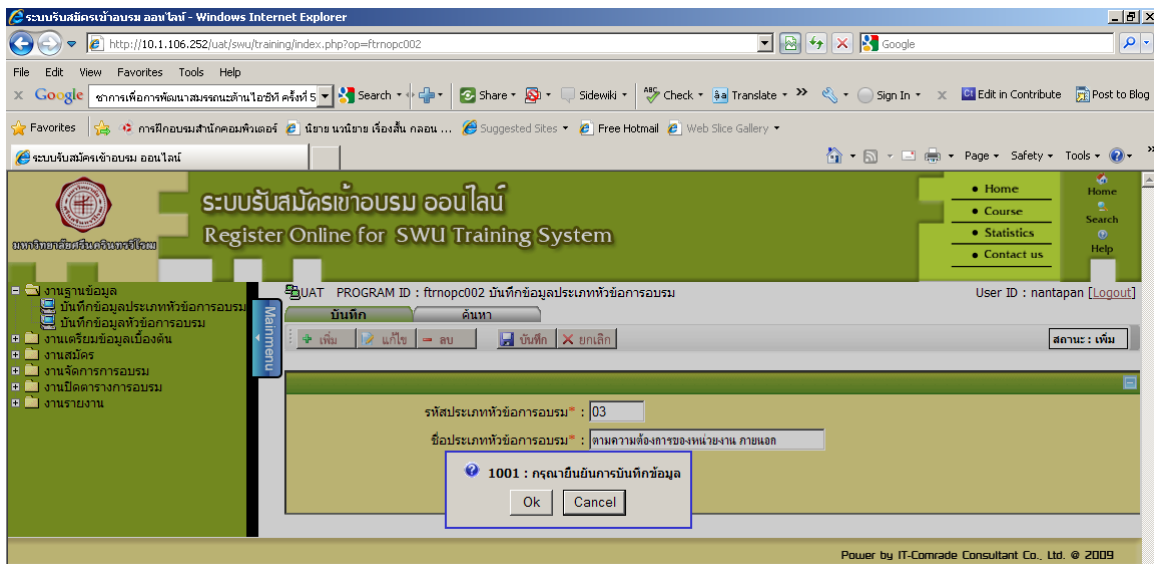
ระบบรับสมัครเข้าอบรม ออนไลน์ - Windows Internet Explorer

http://10.1.106.252/uat/swu/training/index.php?op=ftrnopc002

Google

File Edit View Favorites Tools Help

Google ชาการเพื่อการพัฒนาสมรรถนะด้านไอซีที ครั้งที่ 5 Search Share Sidewiki Check Translate Sign In Edit in Contribute Post to Blog

Favorites การฝึกอบรมสำนักคอมพิวเตอร์ นิยาย นวนิยาย เรื่องสั้น กลอน ... Suggested Sites Free Hotmail Web Slice Gallery

ระบบรับสมัครเข้าอบรม ออนไลน์

Page Safety Tools

มหาวิทยาลัยศรีนครินทรวิโรฒ

ระบบรับสมัครเข้าอบรม ออนไลน์

Register Online for SWU Training System

• Home
• Course
• Statistics
• Contact us

Home
Search
Help

งานฐานข้อมูล
บันทึกข้อมูลประเภทหัวข้อการอบรม
บันทึกข้อมูลหัวข้อการอบรม
งานเตรียมข้อมูลเบื้องต้น
งานสมัคร
งานจัดการการอบรม
งานปิดตารางการอบรม
งานรายงาน

Mainmenu

UAT PROGRAM ID : ftrnopc002 บันทึกข้อมูลประเภทหัวข้อการอบรม

User ID : nantapan [Logout]

บันทึก ค้นหา

เพิ่ม แก้ไข ลบ บันทึก ยกเลิก

สถานะ : เพิ่ม

รหัสประเภทหัวข้อการอบรม* : 03

ชื่อประเภทหัวข้อการอบรม* : ตามความต้องการของหน่วยงาน ภายนอก

1001 : กรุณายืนยันการบันทึกข้อมูล

Ok Cancel

Power by IT-Comrade Consultant Co., Ltd. @ 2009